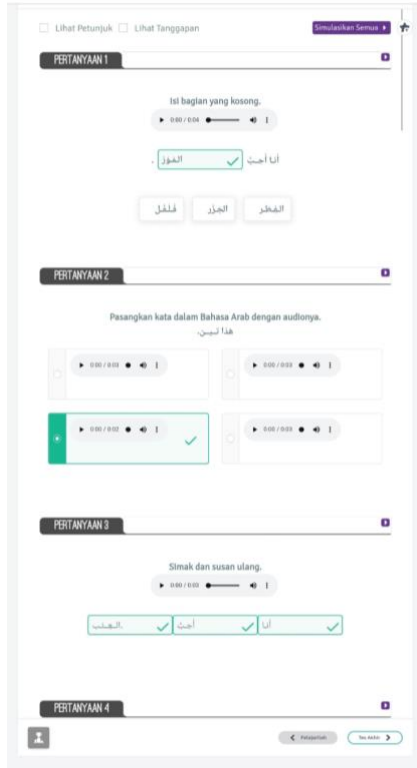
Lihat Petunjuk Lihat Tanggapan

Simulasikan Semua

PERTANYAAN 1

Isi bagian yang kosong.

0:00 / 0:04

أنا أحبّ الموز .

فلفل الجزر الفطر

PERTANYAAN 2

Pasangkan kata dalam Bahasa Arab dengan audionya.

هذا ليمون.

0:00 / 0:03

0:00 / 0:03

0:00 / 0:02

0:00 / 0:03

PERTANYAAN 3

Simak dan susun ulang.

0:00 / 0:03

العنب. أحبّ أنا

PERTANYAAN 4

Sebelumnya

Tes Akhir